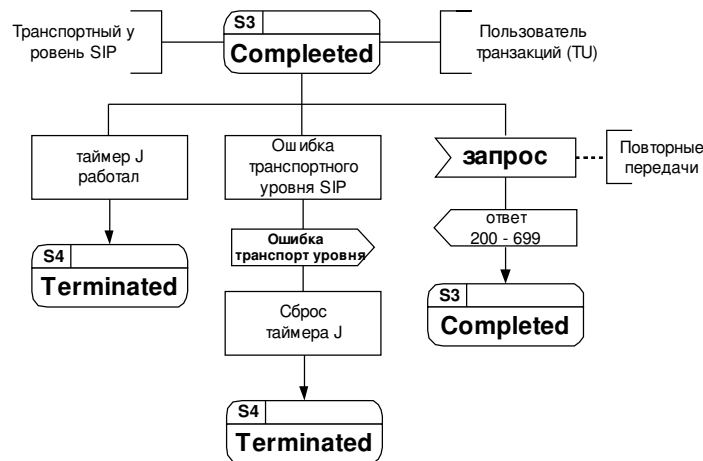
Транспортный у ровень SIP

S3
Compleeted

Пользователь транзакций (TU)

таймер J работал

Ошибка транспортного уровня SIP

запрос

Повторные передачи

S4
Terminated

Ошибка транспорт уровня

ответ 200 - 699

Сброс таймера J

S3
Completed

S4
Terminated